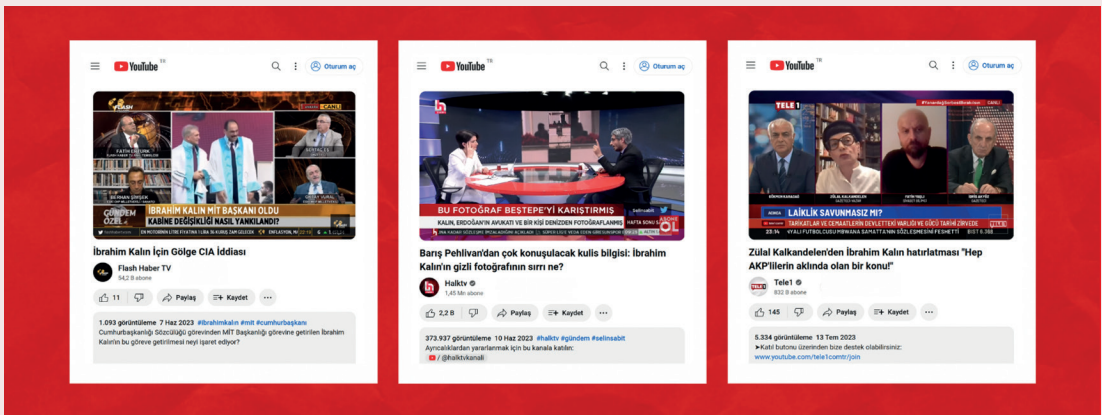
YouTube TR
Oturum aç

FLASH
CANLI
FATİH ERTÜRK
SERHAN ŞİMŞEK
GÜNDEM ÖZEL
İBRAHİM KALIN MİT BAŞKANI OLDU
KABİNE DEĞİŞİKLİĞİ NASIL YANKILANDI?
İbrahim Kalın İçin Gölge CIA İddiası
Flash Haber TV
54,2 B abone
11
Paylaş
Kaydet
1.093 görüntüleme 7 Haz 2023 #ibrahimkalın #mit #cumhurbaşkanı
Cumhurbaşkanlığı Sözcülüğü görevinden MİT Başkanlığı görevine getirilen İbrahim Kalın'ın bu göreve getirilmesi neyi işaret ediyor?

YouTube TR
Oturum aç

BU FOTOĞRAF BEŞTEPE'Yİ KARIŞTIRMIŞ
KALIN, ERDOĞAN'IN AVUKATI VE BİR KİŞİ DENİZDEN FOTOĞRAFLANMIŞ
Barış Pehlivan'dan çok konuşulacak kulis bilgisi: İbrahim Kalın'ın gizli fotoğrafının sırrı ne?
Halktv
1,45 Mn abone
2,2 B
Paylaş
Kaydet
373.937 görüntüleme 10 Haz 2023 #halktv #gündem #selinsabit
Ayrıcalıklardan yararlanmak için bu kanala katılın:
/ @halktvkanali

YouTube TR
Oturum aç

TELE1
CANLI
LAİKLİK SAVUNMASIZ MI?
TARİKATLAR VE CEMAATLERİN DEVLETTEKİ VARLIĞI VE GÜCÜ TARİHİ ZİRVEDE
Zülal Kalkandelen'den İbrahim Kalın hatırlatması "Hep AKP'lilerin aklında olan bir konu!"
Tele1
832 B abone
145
Paylaş
Kaydet
5.334 görüntüleme 13 Tem 2023
➤Katıl butonu üzerinden bize destek olabilirsiniz:
www.youtube.com/tele1comtr/join